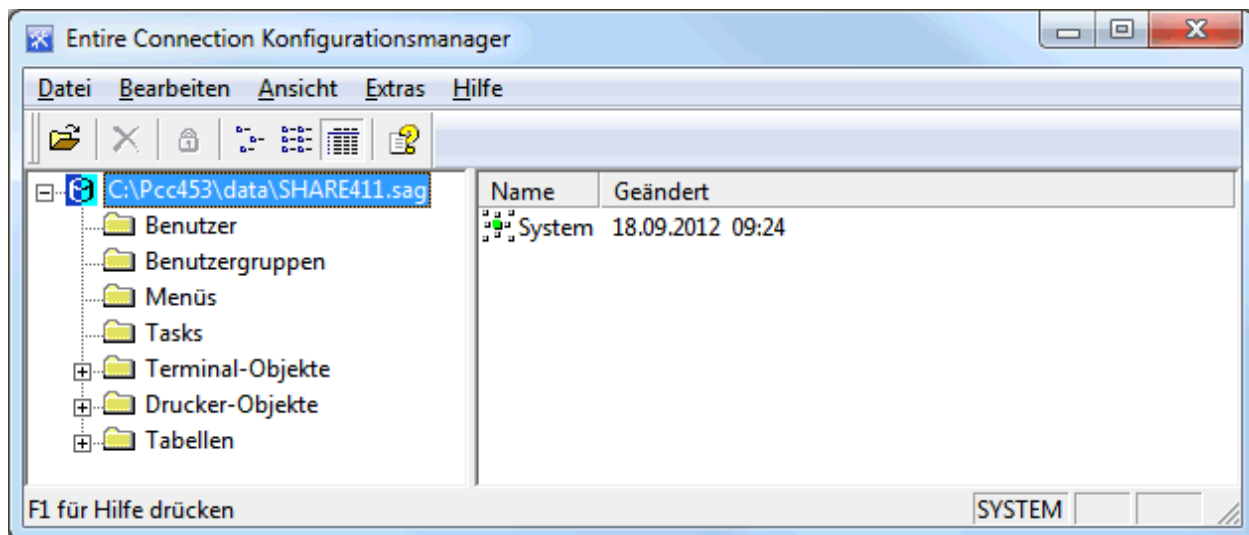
Entire Connection Konfigurationsmanager

Datei Bearbeiten Ansicht Extras Hilfe

C:\Pcc453\data\SHARE411.sag
Benutzer
Benutzergruppen
Menüs
Tasks
Terminal-Objekte
Drucker-Objekte
Tabellen

| Name | Geändert |
|---|---|
| System | 18.09.2012 09:24 |

F1 für Hilfe drücken

SYSTEM